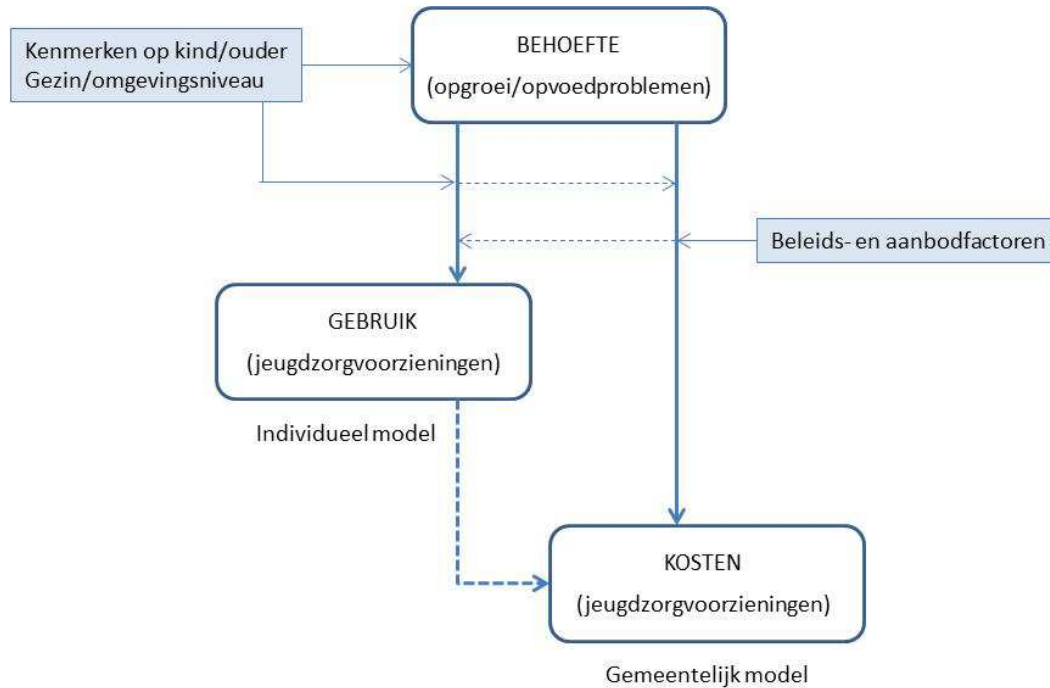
Kenmerken op kind/ouder
Gezin/omgevingsniveau

BEHOEFTE
(opgroei/opvoedproblemen)

Beleids- en aanbodfactoren

GEBRUIK
(jeugdzorgvoorzieningen)

Individueel model

KOSTEN
(jeugdzorgvoorzieningen)

Gemeentelijk model